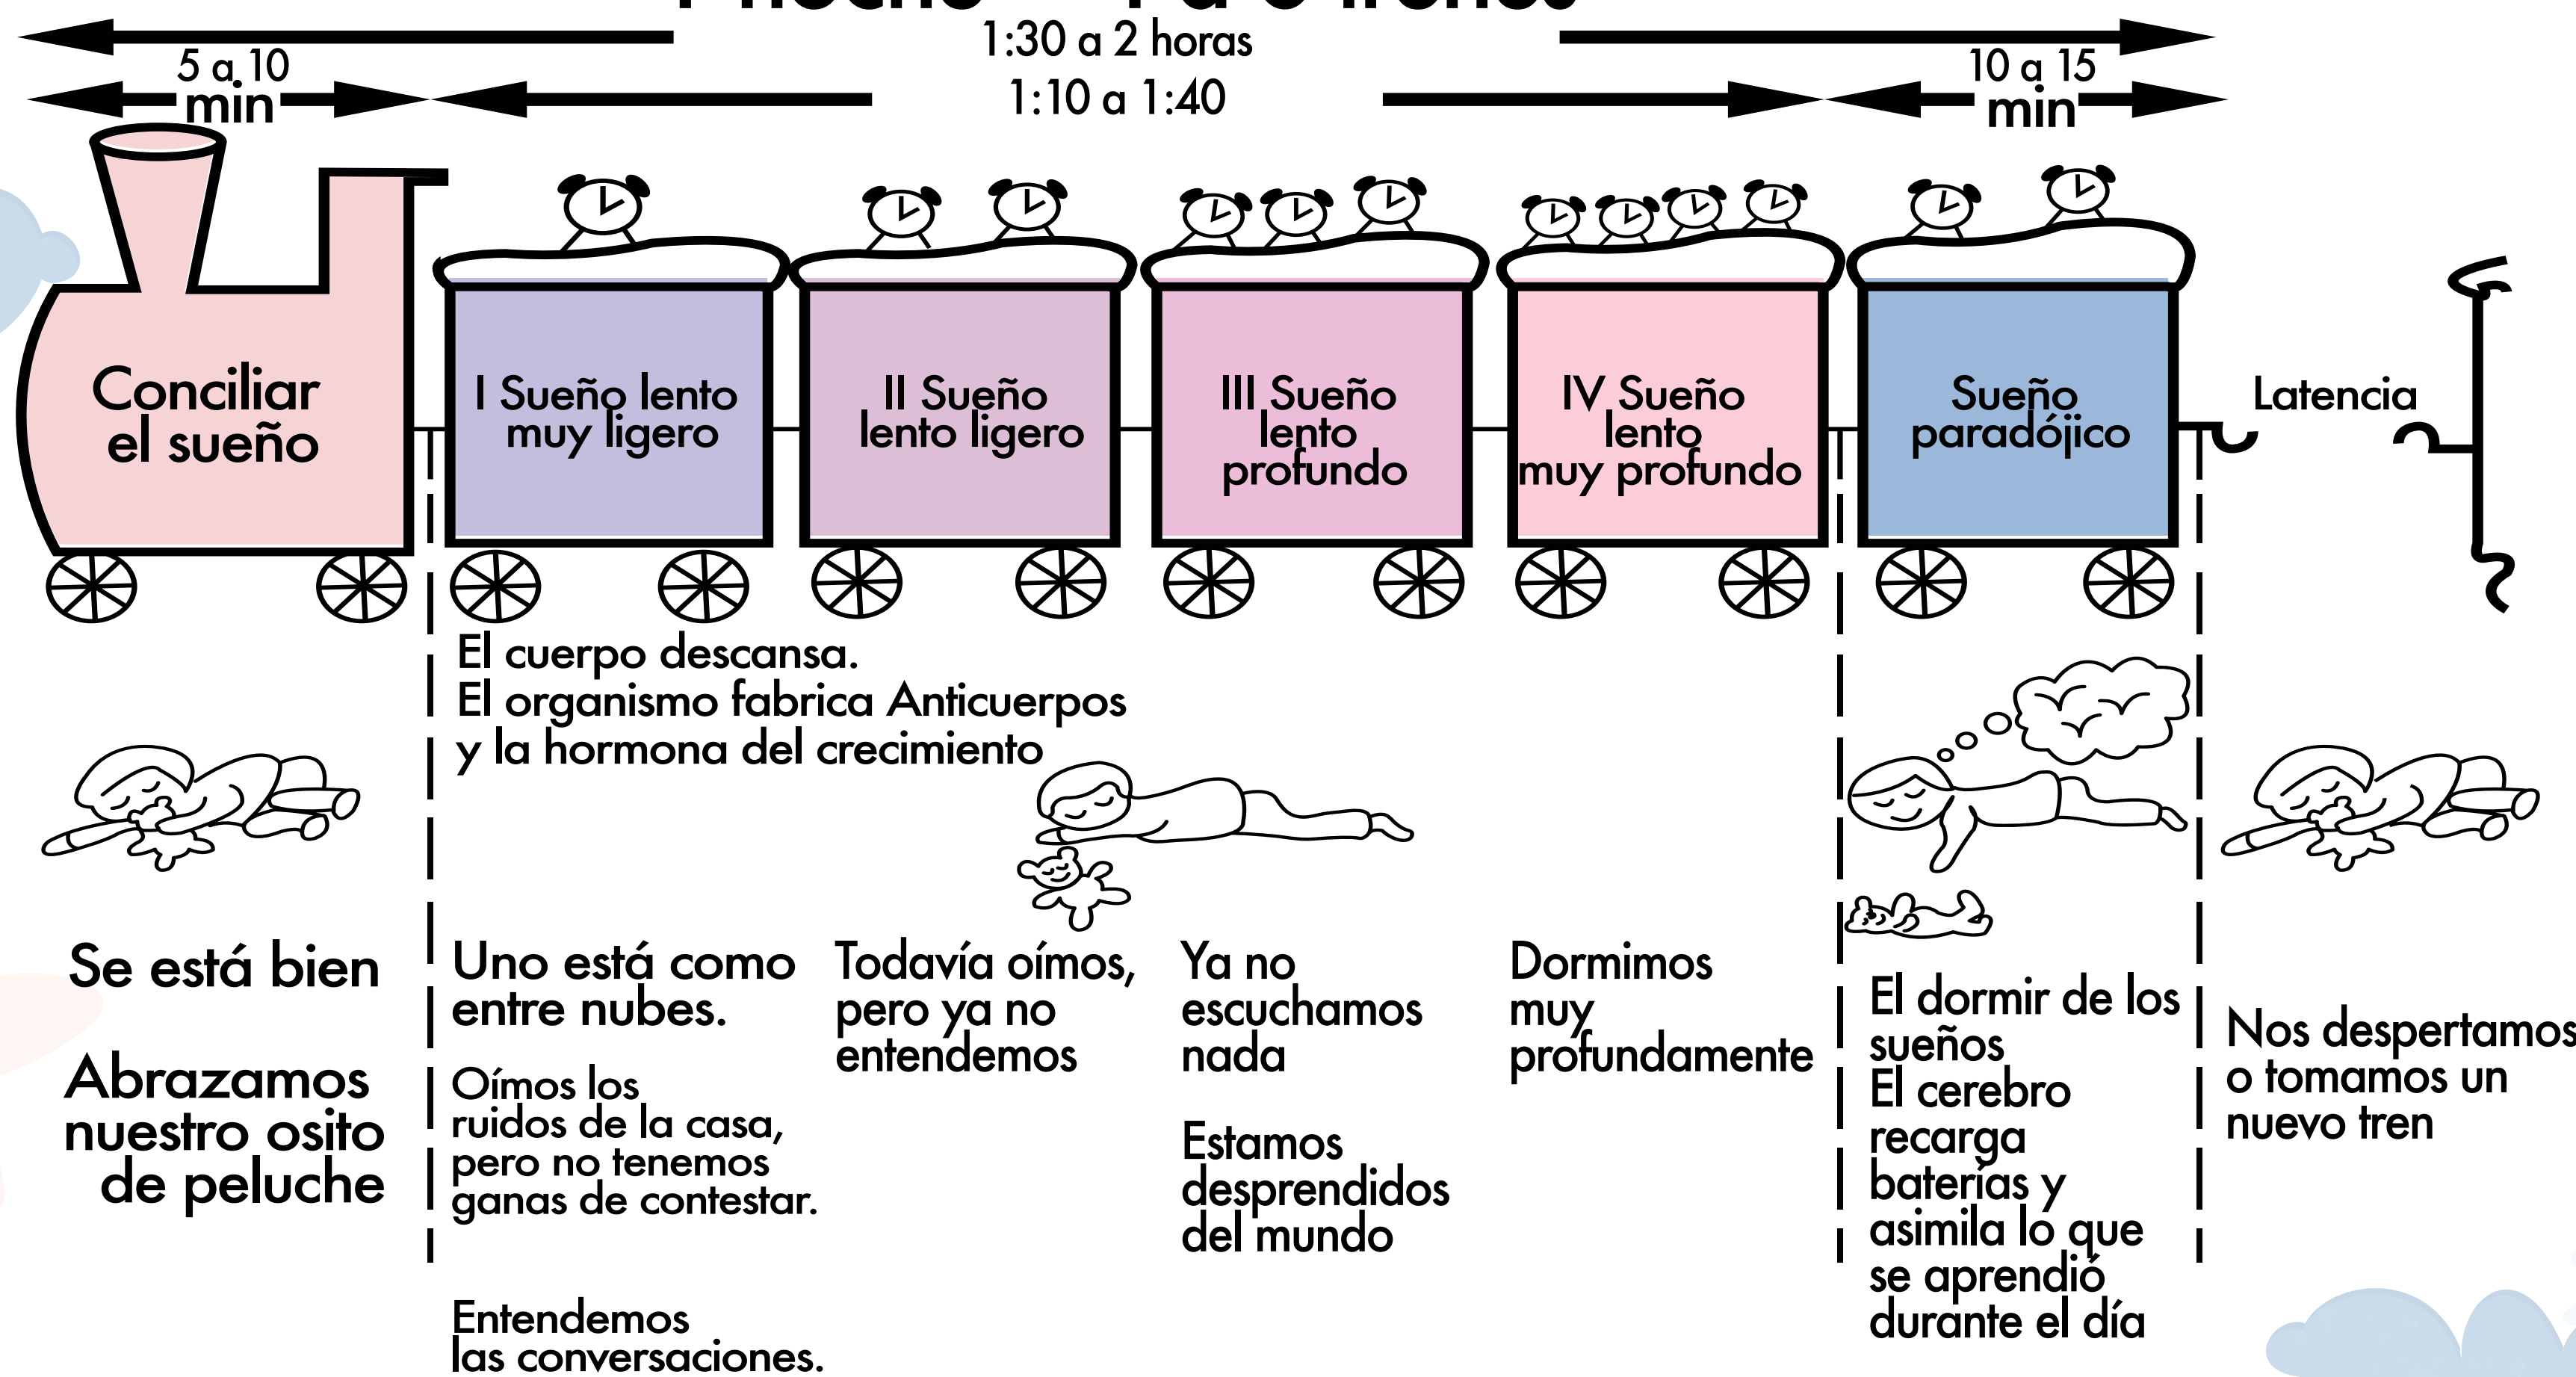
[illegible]

1:30 a 2 horas

5 a 10 min

1:10 a 1:40

10 a 15 min

Conciliar el sueño

I Sueño lento muy ligero

II Sueño lento ligero

III Sueño lento profundo

IV Sueño lento muy profundo

Sueño paradójico

Latencia

El cuerpo descansa.
El organismo fabrica Anticuerpos y la hormona del crecimiento

Se está bien

Abrazamos nuestro osito de peluche

Uno está como entre nubes.

Oímos los ruidos de la casa, pero no tenemos ganas de contestar.

Entendemos las conversaciones.

Todavía oímos, pero ya no entendemos

Ya no escuchamos nada

Estamos desprendidos del mundo

Dormimos muy profundamente

El dormir de los sueños
El cerebro recarga baterías y asimila lo que se aprendió durante el día

Nos despertamos o tomamos un nuevo tren